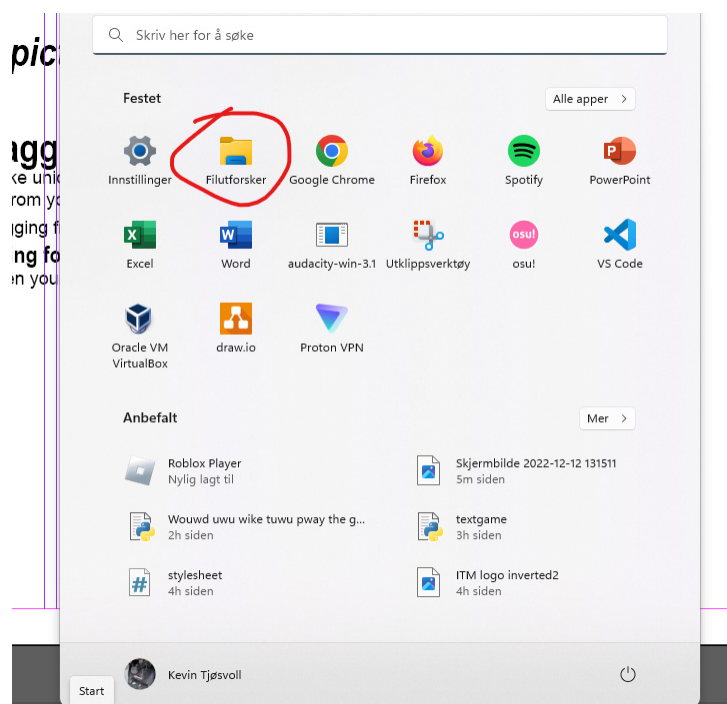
pic
agg
ke uni
rom yo
ging f
ng fo
en you

Skriv her for å søke

Festet
Alle apper >

Innstillinger
Filutforsker
Google Chrome
Firefox
Spotify
PowerPoint
Excel
Word
audacity-win-3.1
Utklippsverktøy
osu!
osu!
VS Code
Oracle VM VirtualBox
draw.io
Proton VPN

Anbefalt
Mer >

Roblox Player
Nylig lagt til
Skjermbilde 2022-12-12 131511
5m siden
Wouwd uwu wike tuwu pway the g...
2h siden
textgame
3h siden
stylesheet
4h siden
ITM logo inverted2
4h siden

Kevin Tjøsvoll
Start